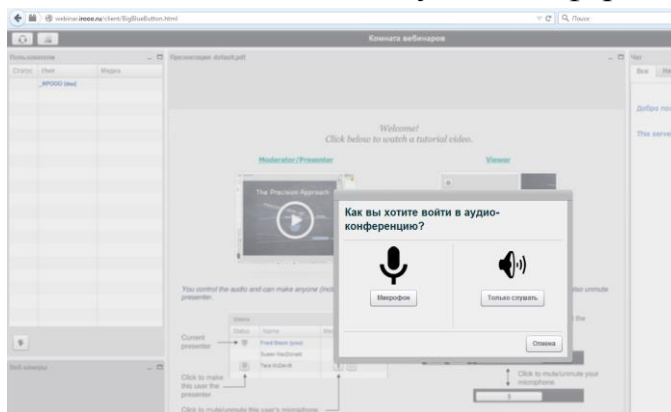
webinar.irooo.ru/client/BigBlueButton.html

Поиск

Комната вебинаров

Пользователи

Статус | Имя | Медиа

_ИРООО (Вы)

Презентация: default.pdf

Чат

Все

Добро пож

This serve

Welcome!
Click below to watch a tutorial video.

Moderator/Presenter

Viewer

The Precision Approach

You control the audio and can make anyone (incl

presenter.

Users

Status | Name

Current presenter

Fred Dixon (you)

Susan MacDonald

Tara McDevitt

Click to make this user the presenter

Click to mute/unmute this user's microphone

Click to mute/unmute your microphone

Веб-камеры

Как вы хотите войти в аудио-конференцию?

Микрофон

Только слушать

Отмена